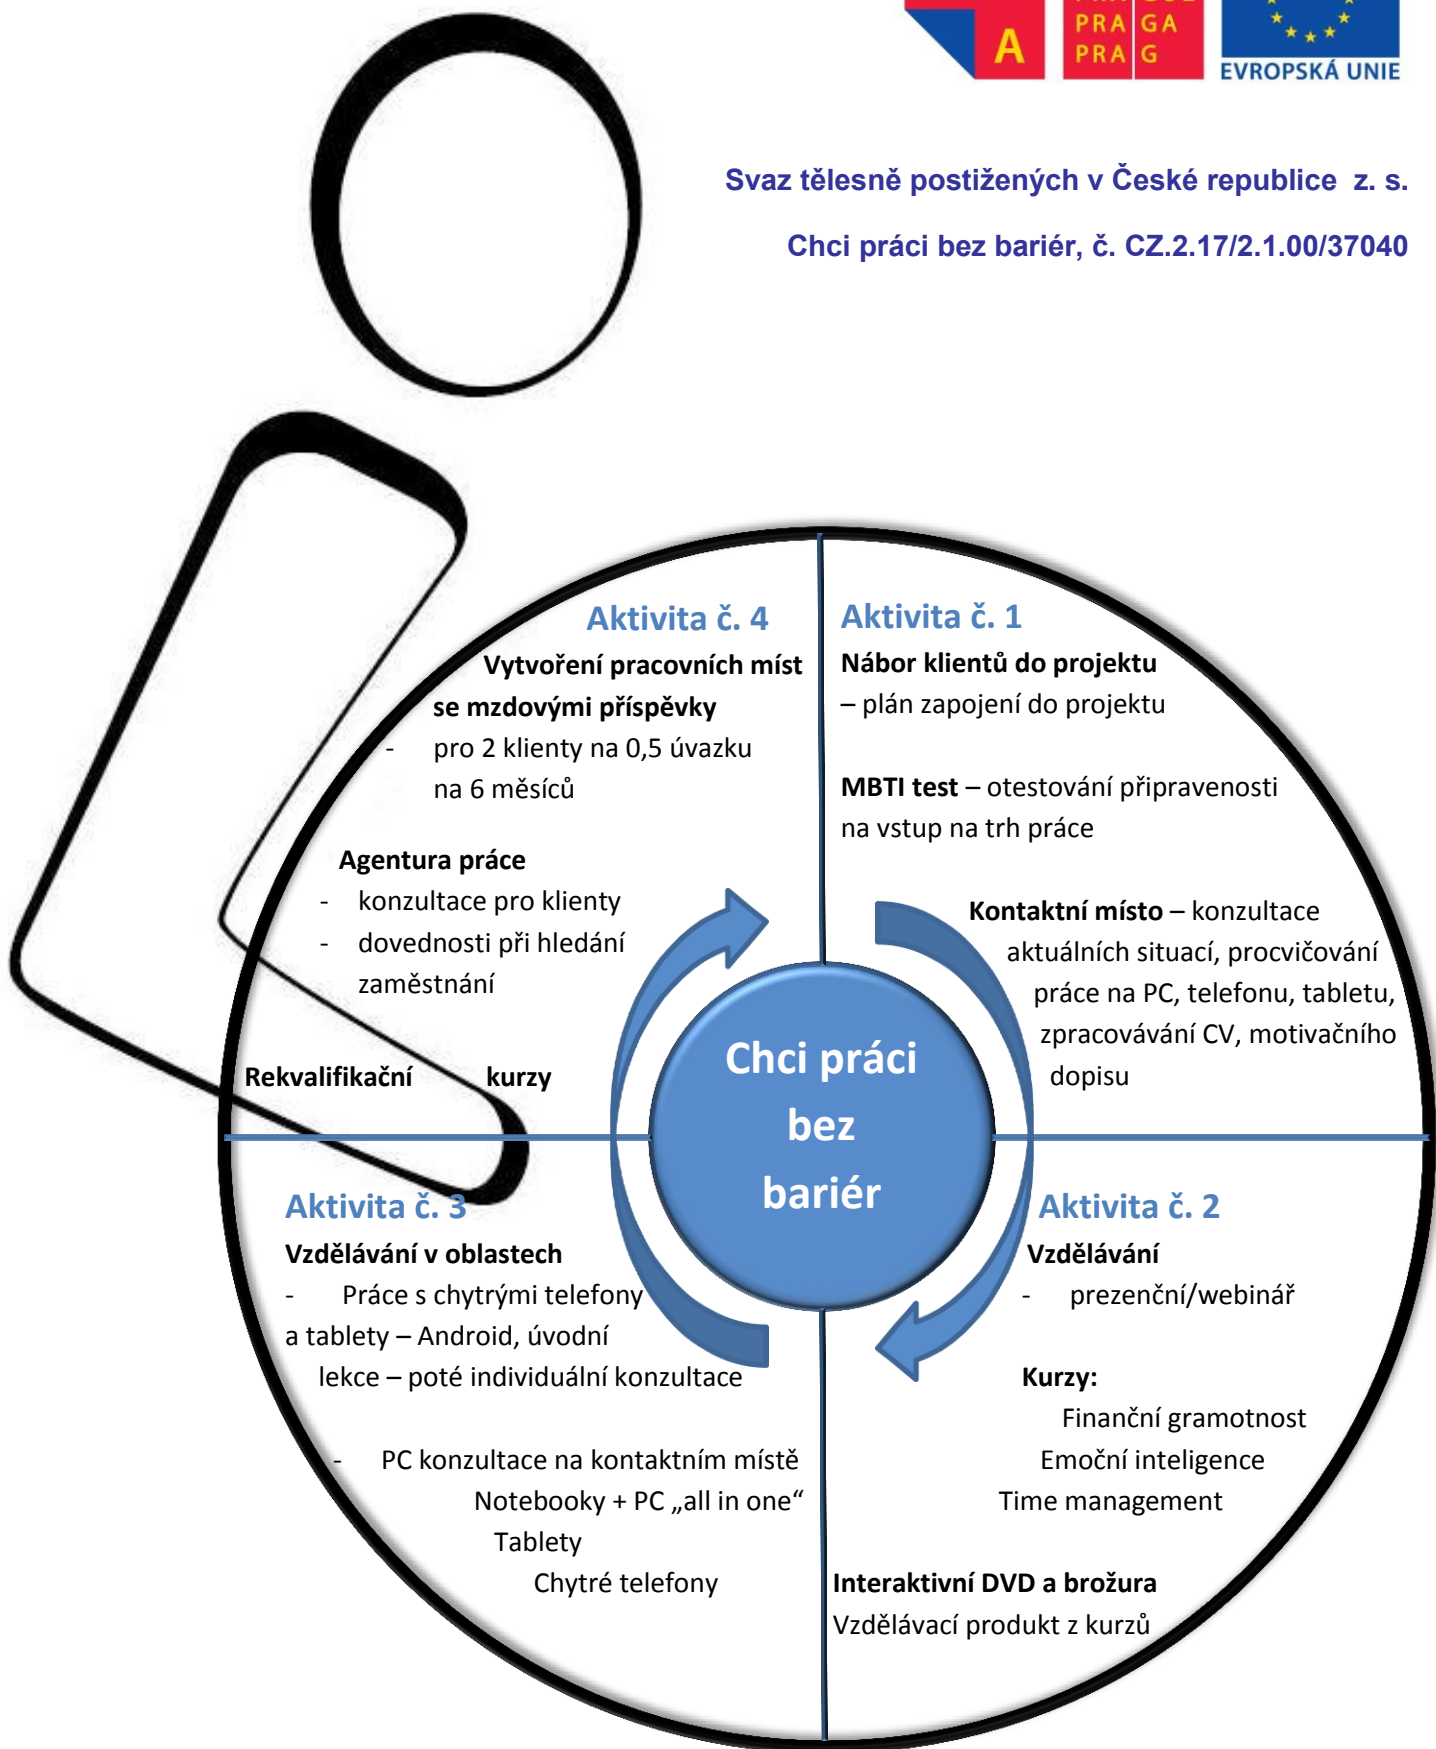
A
PRA GA
PRA G

EVROPSKÁ UNIE

Svaz tělesně postižených v České republice z. s.

Chci práci bez bariér, č. CZ.2.17/2.1.00/37040

Aktivita č. 4

Vytvoření pracovních míst se mzdovými příspěvky
- pro 2 klienty na 0,5 úvazku na 6 měsíců

Agentura práce
- konzultace pro klienty
- dovednosti při hledání zaměstnání

Rekvalifikační kurzy

Aktivita č. 1

Nábor klientů do projektu – plán zapojení do projektu

MBTI test – otestování připravenosti na vstup na trh práce

Kontaktní místo – konzultace aktuálních situací, procvičování práce na PC, telefonu, tabletu, zpracovávání CV, motivačního dopisu

Chci práci bez bariér

Aktivita č. 3

Vzdělávání v oblastech
- Práce s chytrými telefony a tablety – Android, úvodní lekce – poté individuální konzultace

- PC konzultace na kontaktním místě
Notebooky + PC „all in one“
Tablety
Chytré telefony

Aktivita č. 2

Vzdělávání
- prezenční/webinář

Kurzy:
Finanční gramotnost
Emoční inteligence
Time management

Interaktivní DVD a brožura
Vzdělávací produkt z kurzů